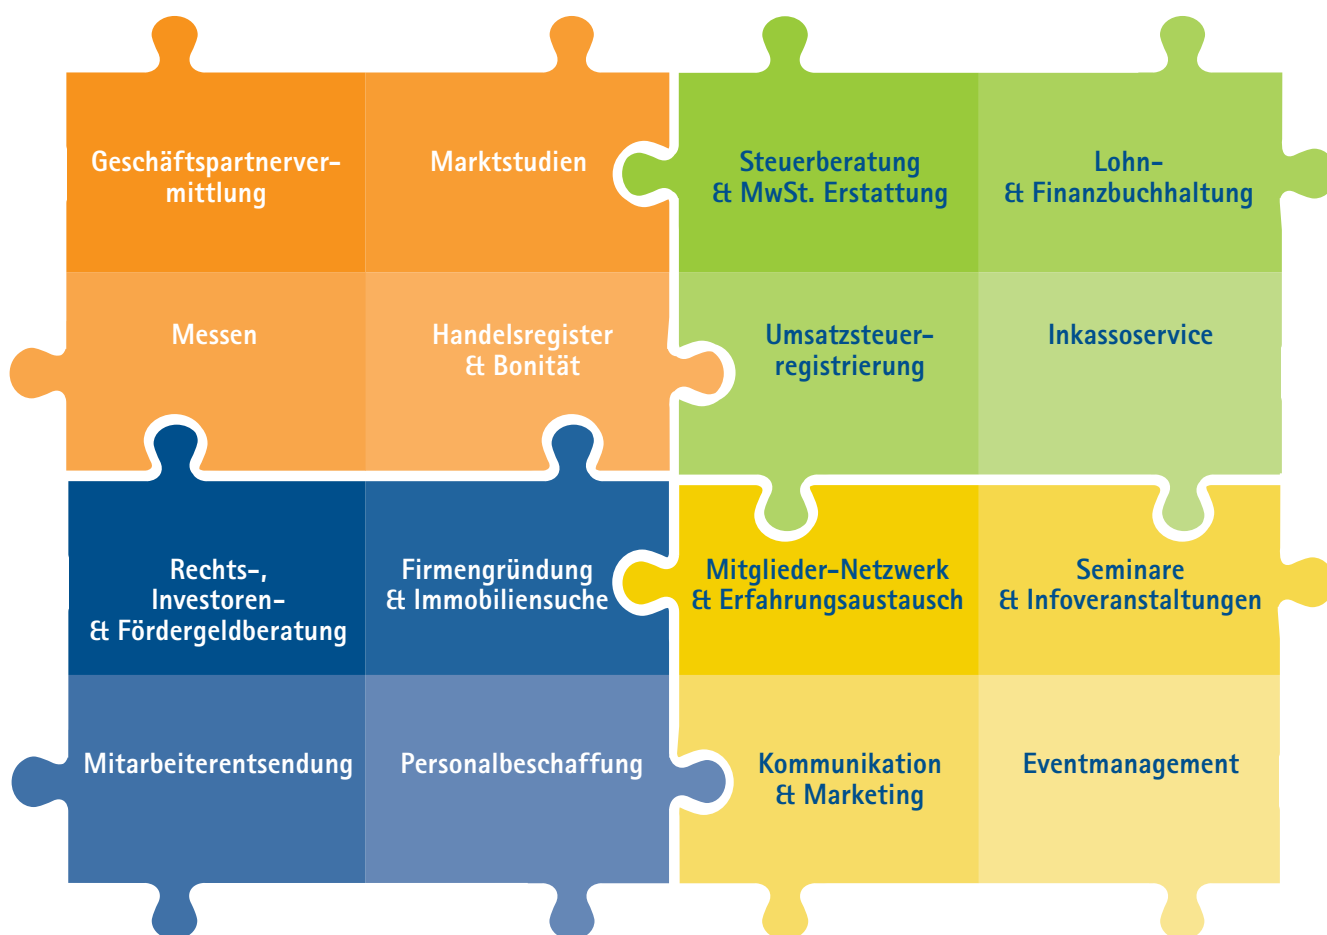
Geschäftspartnervermittlung

Marktstudien

Steuerberatung
& MwSt. Erstattung

Lohn-
& Finanzbuchhaltung

Messen

Handelsregister
& Bonität

Umsatzsteuerregistrierung

Inkassoservice

Rechts-,
Investoren-
& Fördergeldberatung

Firmengründung
& Immobiliensuche

Mitglieder-Netzwerk
& Erfahrungsaustausch

Seminare
& Infoveranstaltungen

Mitarbeiterentsendung

Personalbeschaffung

Kommunikation
& Marketing

Eventmanagement